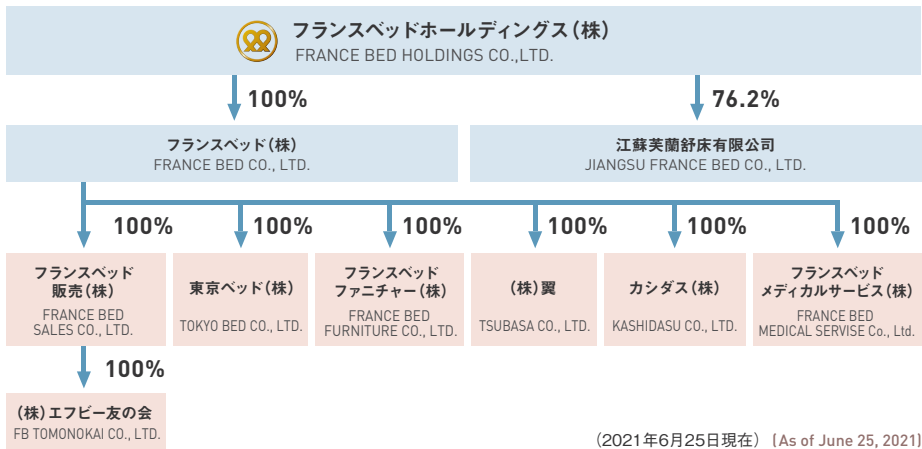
フランスベッドホールディングス(株)
FRANCE BED HOLDINGS CO.,LTD.

100%

76.2%

フランスベッド(株)
FRANCE BED CO., LTD.

江蘇芙蘭舒床有限公司
JIANGSU FRANCE BED CO., LTD.

100%

100%

100%

100%

100%

100%

フランスベッド販売(株)
FRANCE BED SALES CO., LTD.

東京ベッド(株)
TOKYO BED CO., LTD.

フランスベッドファニチャー(株)
FRANCE BED FURNITURE CO., LTD.

(株)翼
TSUBASA CO., LTD.

カシダス(株)
KASHIDASU CO., LTD.

フランスベッドメディカルサービス(株)
FRANCE BED MEDICAL SERVISE Co., Ltd.

100%

(株)エフビー友の会
FB TOMONOKAI CO., LTD.

(2021年6月25日現在) (As of June 25, 2021)